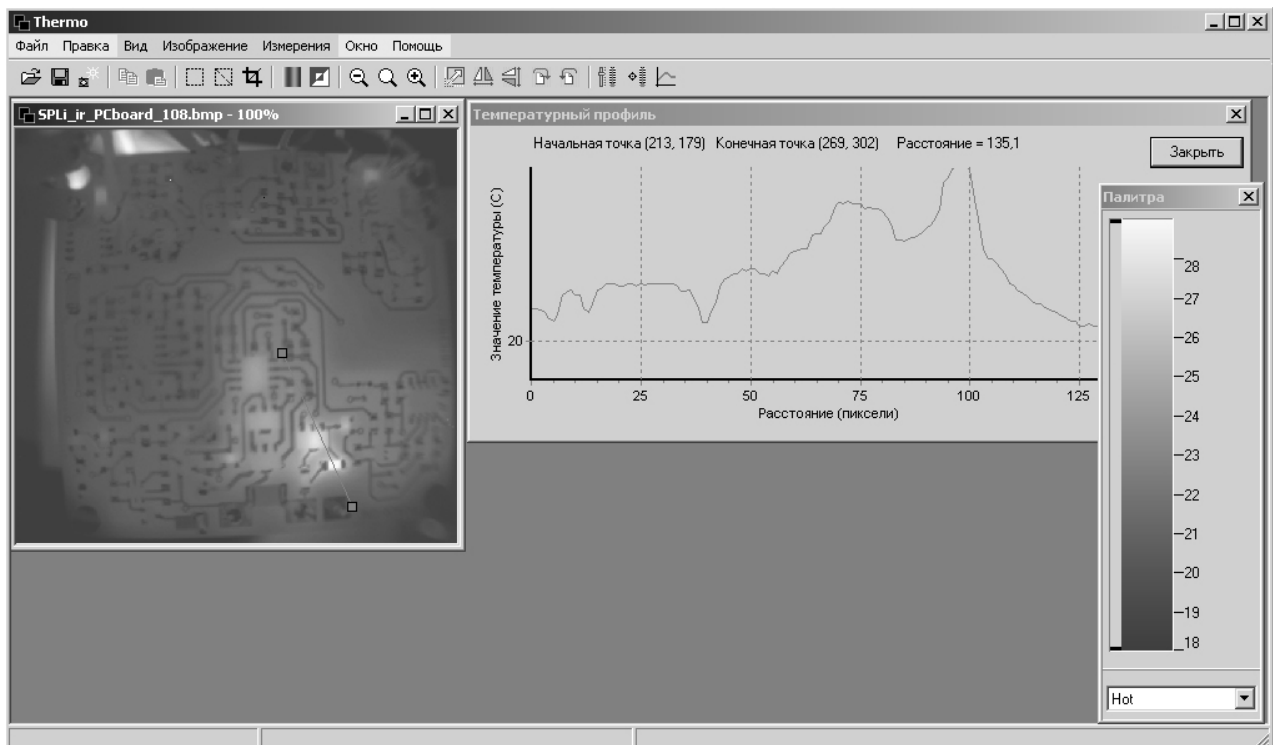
Thermo

Файл Правка Вид Изображение Измерения Окно Помощь

SPLi_ir_PCboard_108.bmp - 100%

Температурный профиль

Начальная точка (213, 179) Конечная точка (269, 302) Расстояние = 135,1

Закрыть

Значение температуры (C)

20

0 25 50 75 100 125

Расстояние (пиксели)

Палитра

28
27
26
25
24
23
22
21
20
19
18

Hot